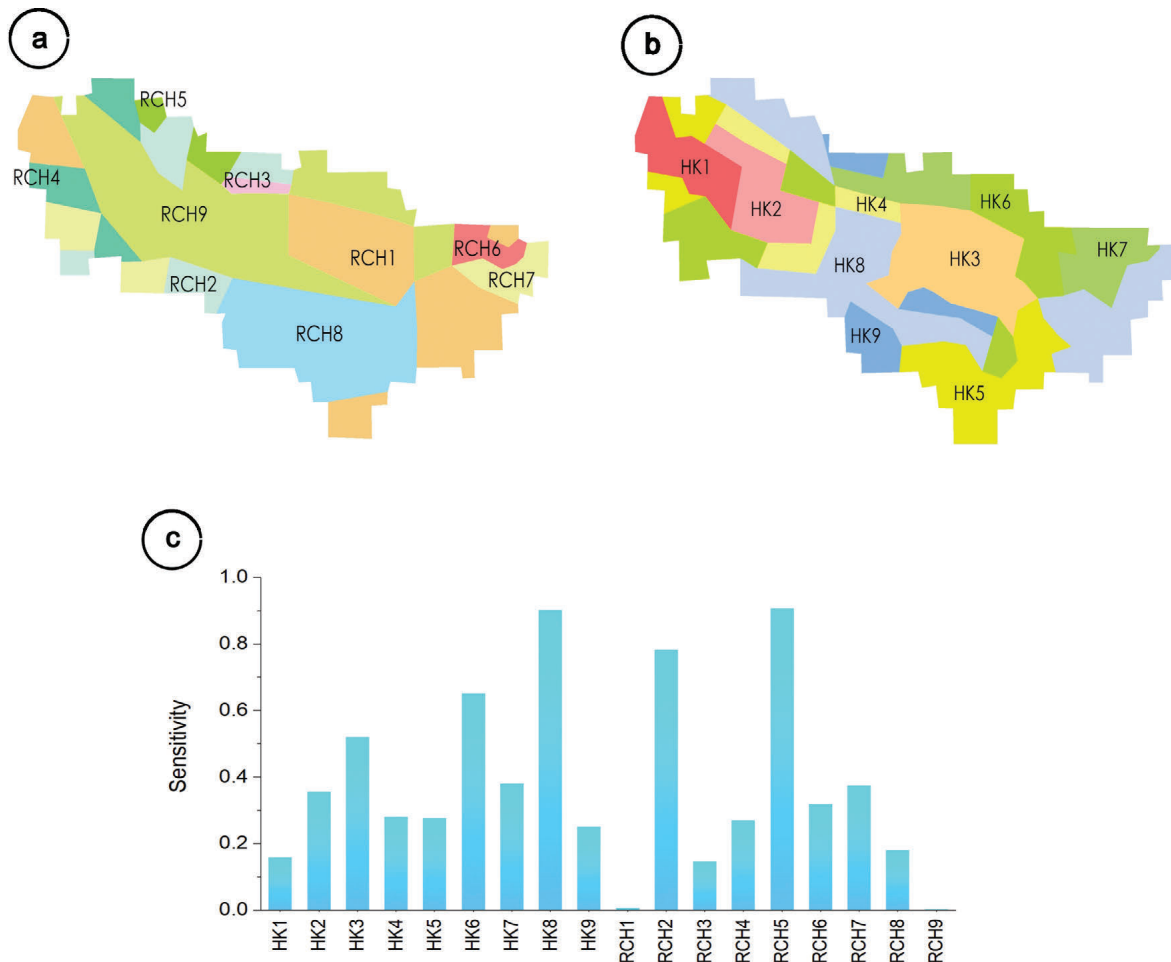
a

RCH5
RCH4
RCH3
RCH9
RCH1
RCH6
RCH7
RCH2
RCH8

b

HK1
HK2
HK4
HK6
HK8
HK3
HK7
HK9
HK5

c

Sensitivity

1.0
0.8
0.6
0.4
0.2
0.0

HK1 HK2 HK3 HK4 HK5 HK6 HK7 HK8 HK9 RCH1 RCH2 RCH3 RCH4 RCH5 RCH6 RCH7 RCH8 RCH9